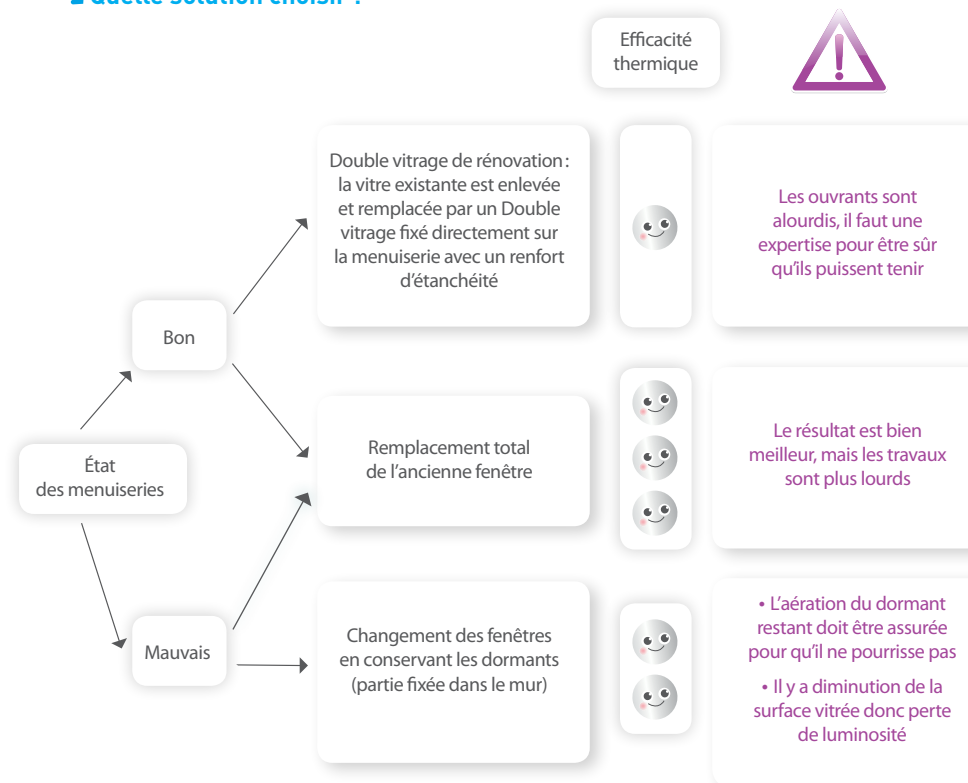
■ Quelle solution choisir ?

Efficacité thermique

État des menuiseries

Bon

Mauvais

Double vitrage de rénovation : la vitre existante est enlevée et remplacée par un Double vitrage fixé directement sur la menuiserie avec un renfort d'étanchéité

Les ouvrants sont alourdis, il faut une expertise pour être sûr qu'ils puissent tenir

Remplacement total de l'ancienne fenêtre

Le résultat est bien meilleur, mais les travaux sont plus lourds

Changement des fenêtres en conservant les dormants (partie fixée dans le mur)

• L'aération du dormant restant doit être assurée pour qu'il ne pourrisse pas

• Il y a diminution de la surface vitrée donc perte de luminosité